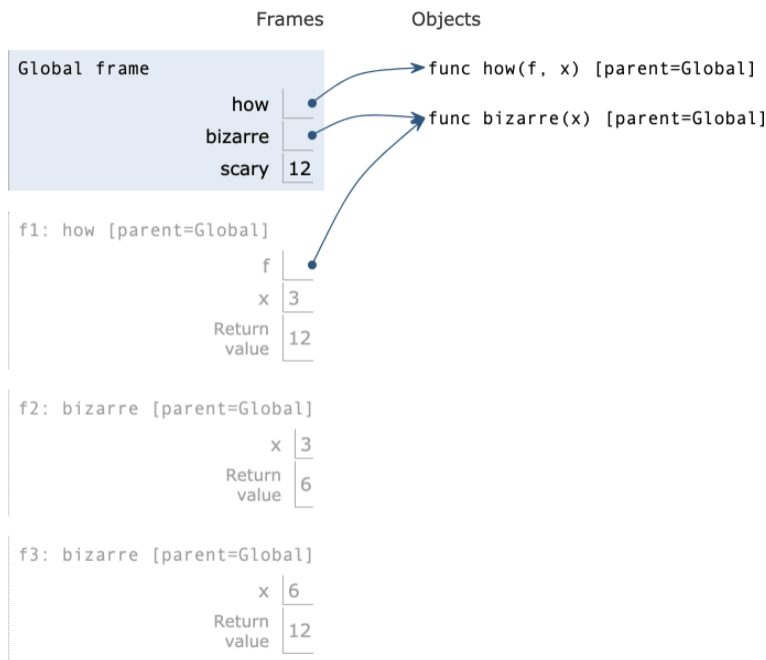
Frames

Objects

Global frame

how

bizarre

scary 12

func how(f, x) [parent=Global]

func bizarre(x) [parent=Global]

f1: how [parent=Global]

f

x 3

Return value 12

f2: bizarre [parent=Global]

x 3

Return value 6

f3: bizarre [parent=Global]

x 6

Return value 12